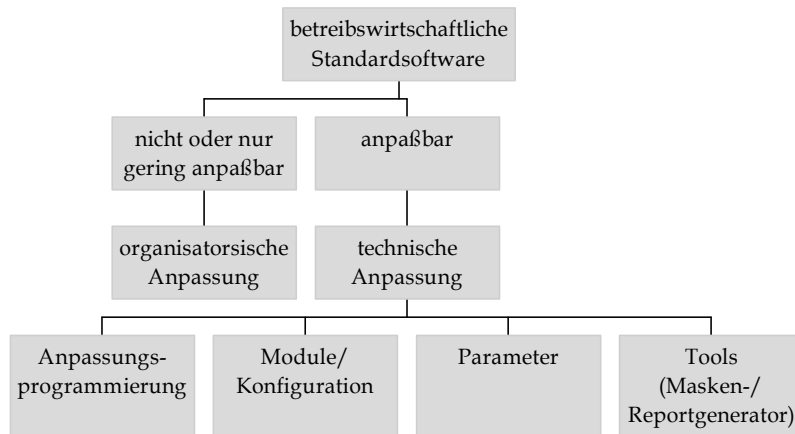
betriebswirtschaftliche Standardsoftware

nicht oder nur gering anpaßbar

anpaßbar

organisatorsische Anpassung

technische Anpassung

Anpassungs-programmierung

Module/ Konfiguration

Parameter

Tools (Masken-/ Reportgenerator)